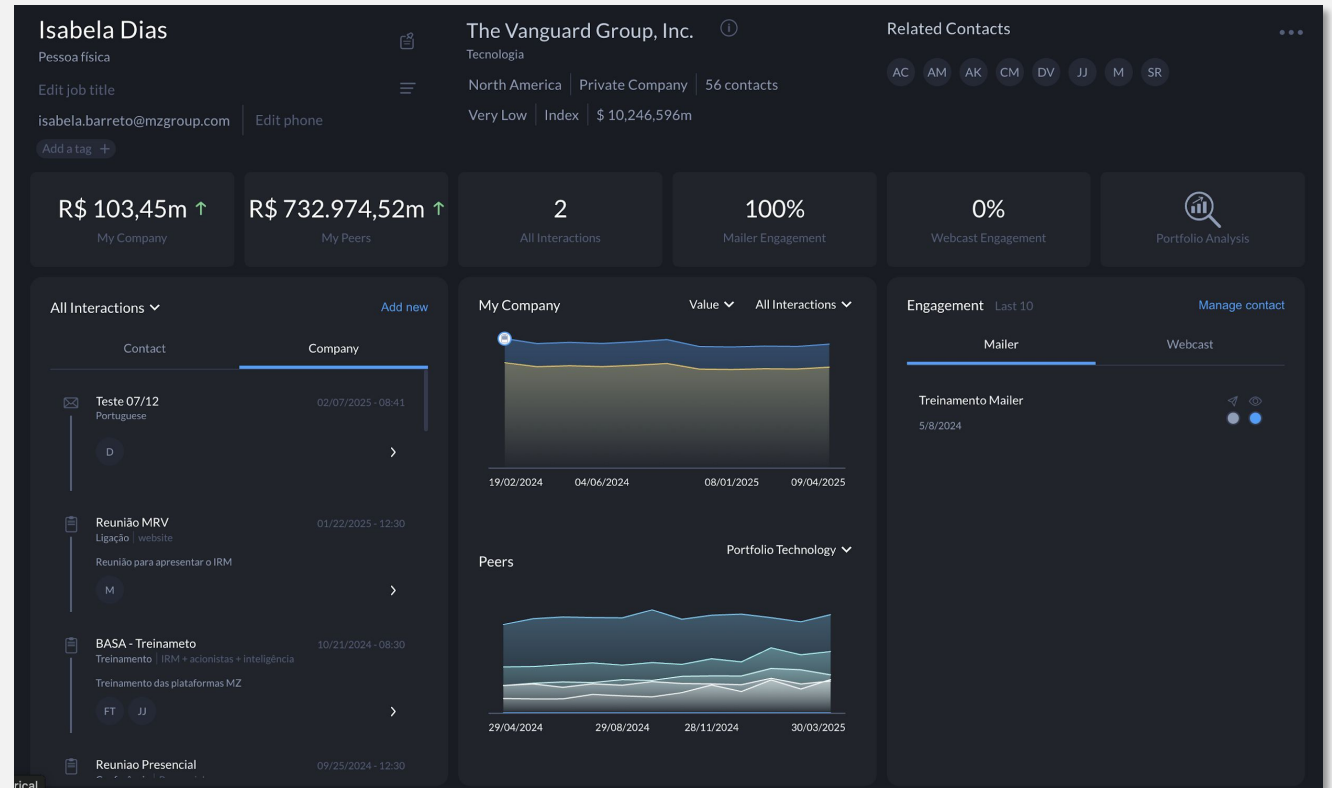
Isabela Dias
Pessoa física
Edit job title
isabela.barreto@mzgroup.com | Edit phone
Add a tag +

The Vanguard Group, Inc.
Tecnologia
North America | Private Company | 56 contacts
Very Low | Index | $ 10,246,596m

Related Contacts
AC AM AK CM DV JJ M SR

R$ 103,45m ↑
My Company

R$ 732.974,52m ↑
My Peers

2
All Interactions

100%
Mailer Engagement

0%
Webcast Engagement

Portfolio Analysis

All Interactions
Add new
Contact
Company

Teste 07/12
Portuguese
02/07/2025 - 08:41
D

Reunião MRV
Ligação | website
01/22/2025 - 12:30
Reunião para apresentar o IRM
M

BASA - Treinameto
Treinamento | IRM + acionistas + inteligência
10/21/2024 - 08:30
Treinamento das plataformas MZ
FT JJ

Reuniao Presencial
09/25/2024 - 12:30

My Company
Value
All Interactions
19/02/2024
04/06/2024
08/01/2025
09/04/2025

Peers
Portfolio Technology
29/04/2024
29/08/2024
28/11/2024
30/03/2025

Engagement Last 10
Manage contact
Mailer
Webcast
Treinamento Mailer
5/8/2024

rical